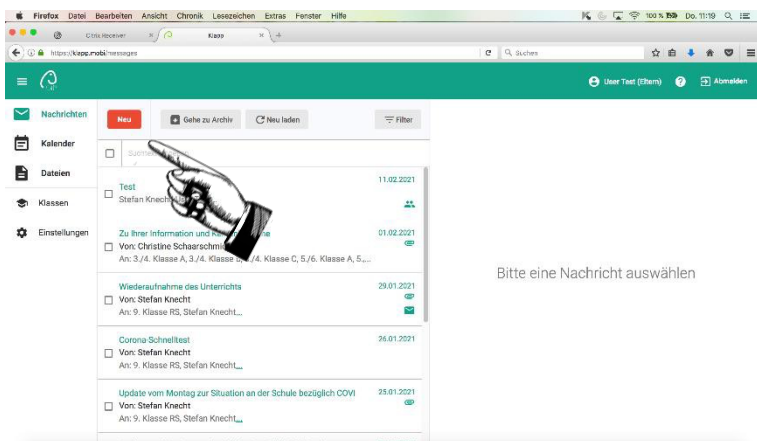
Firefox Datei Bearbeiten Ansicht Chronik Lesezeichen Extras Fenster Hilfe

100 % Do. 11:19

Citrix Receiver

Klapp

https://klapp.mobi/messages

Suchen

User Test (Eltern)

Abmelden

Nachrichten

Kalender

Dateien

Klassen

Einstellungen

Neu

Gehe zu Archiv

Neu laden

Filter

Suchen

Test
Stefan Knecht
11.02.2021

Zu Ihrer Information und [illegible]
Von: Christine Schaarschmi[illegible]
An: 3./4. Klasse A, 3./4. Klasse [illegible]/4. Klasse C, 5./6. Klasse A, 5.,...
01.02.2021

Wiederaufnahme des Unterrichts
Von: Stefan Knecht
An: 9. Klasse RS, Stefan Knecht...
29.01.2021

Corona-Schnelltest
Von: Stefan Knecht
An: 9. Klasse RS, Stefan Knecht...
26.01.2021

Update vom Montag zur Situation an der Schule bezüglich COVI
Von: Stefan Knecht
An: 9. Klasse RS, Stefan Knecht...
25.01.2021

Bitte eine Nachricht auswählen